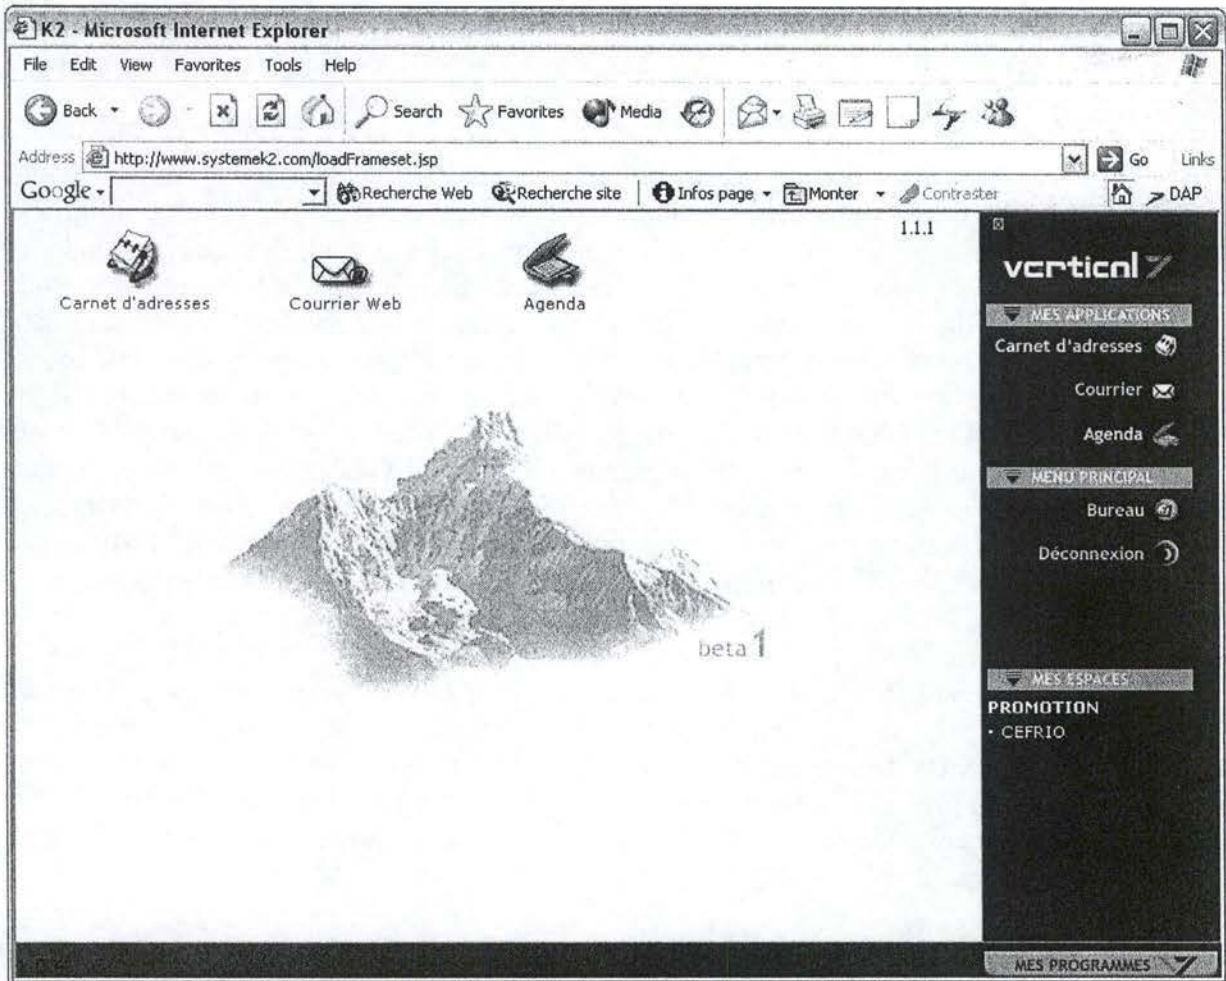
K2 - Microsoft Internet Explorer

File Edit View Favorites Tools Help

Back Search Favorites Media

Address http://www.systemek2.com/loadFrameset.jsp Go Links

Google Recherche Web Recherche site Infos page Monter Contraster DAP

1.1.1

Carnet d'adresses Courrier Web Agenda

beta 1

vertical

MES APPLICATIONS
Carnet d'adresses
Courrier
Agenda

MENU PRINCIPAL
Bureau
Déconnexion

MES ESPACES
PROMOTION
• CEFRIO

MES PROGRAMMES